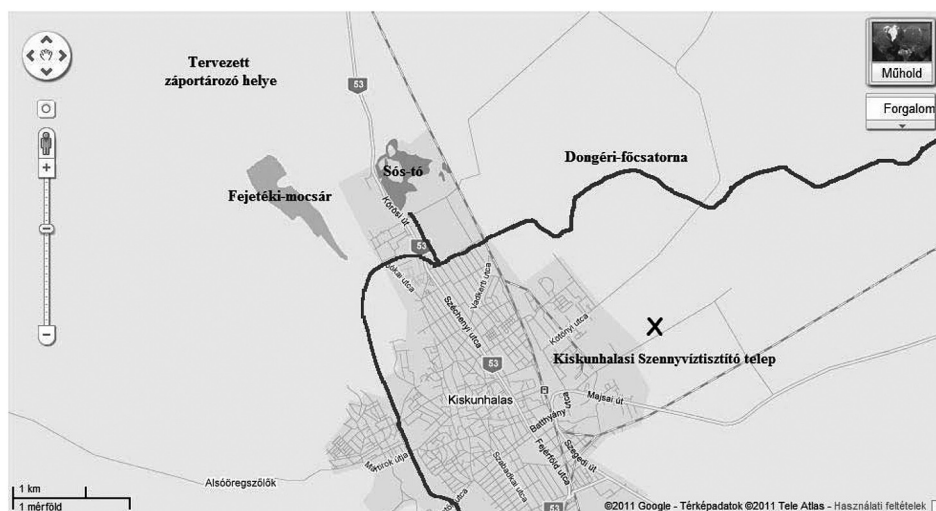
Tervezett záportározó helye

Műhold

Forgalom

53

Dongéri-főcsatorna

Sós-tó

Fejetéki-mocsár

Kőrösi út

53

Szabó utca

Széchenyi utca

Vasberti utca

Kossuth utca

Kotonyi utca

X

53

Kiskunhalasi Szennyvíztisztító telep

Kiskunhalas

Batthyány

Majsai út

Szegedi út

Fejérföld utca

Szabadka utca

Mátyás utca

Alsóöregszőlők

1 km

1 mérföld

©2011 Google - Térképadatok ©2011 Tele Atlas - Használati feltételek